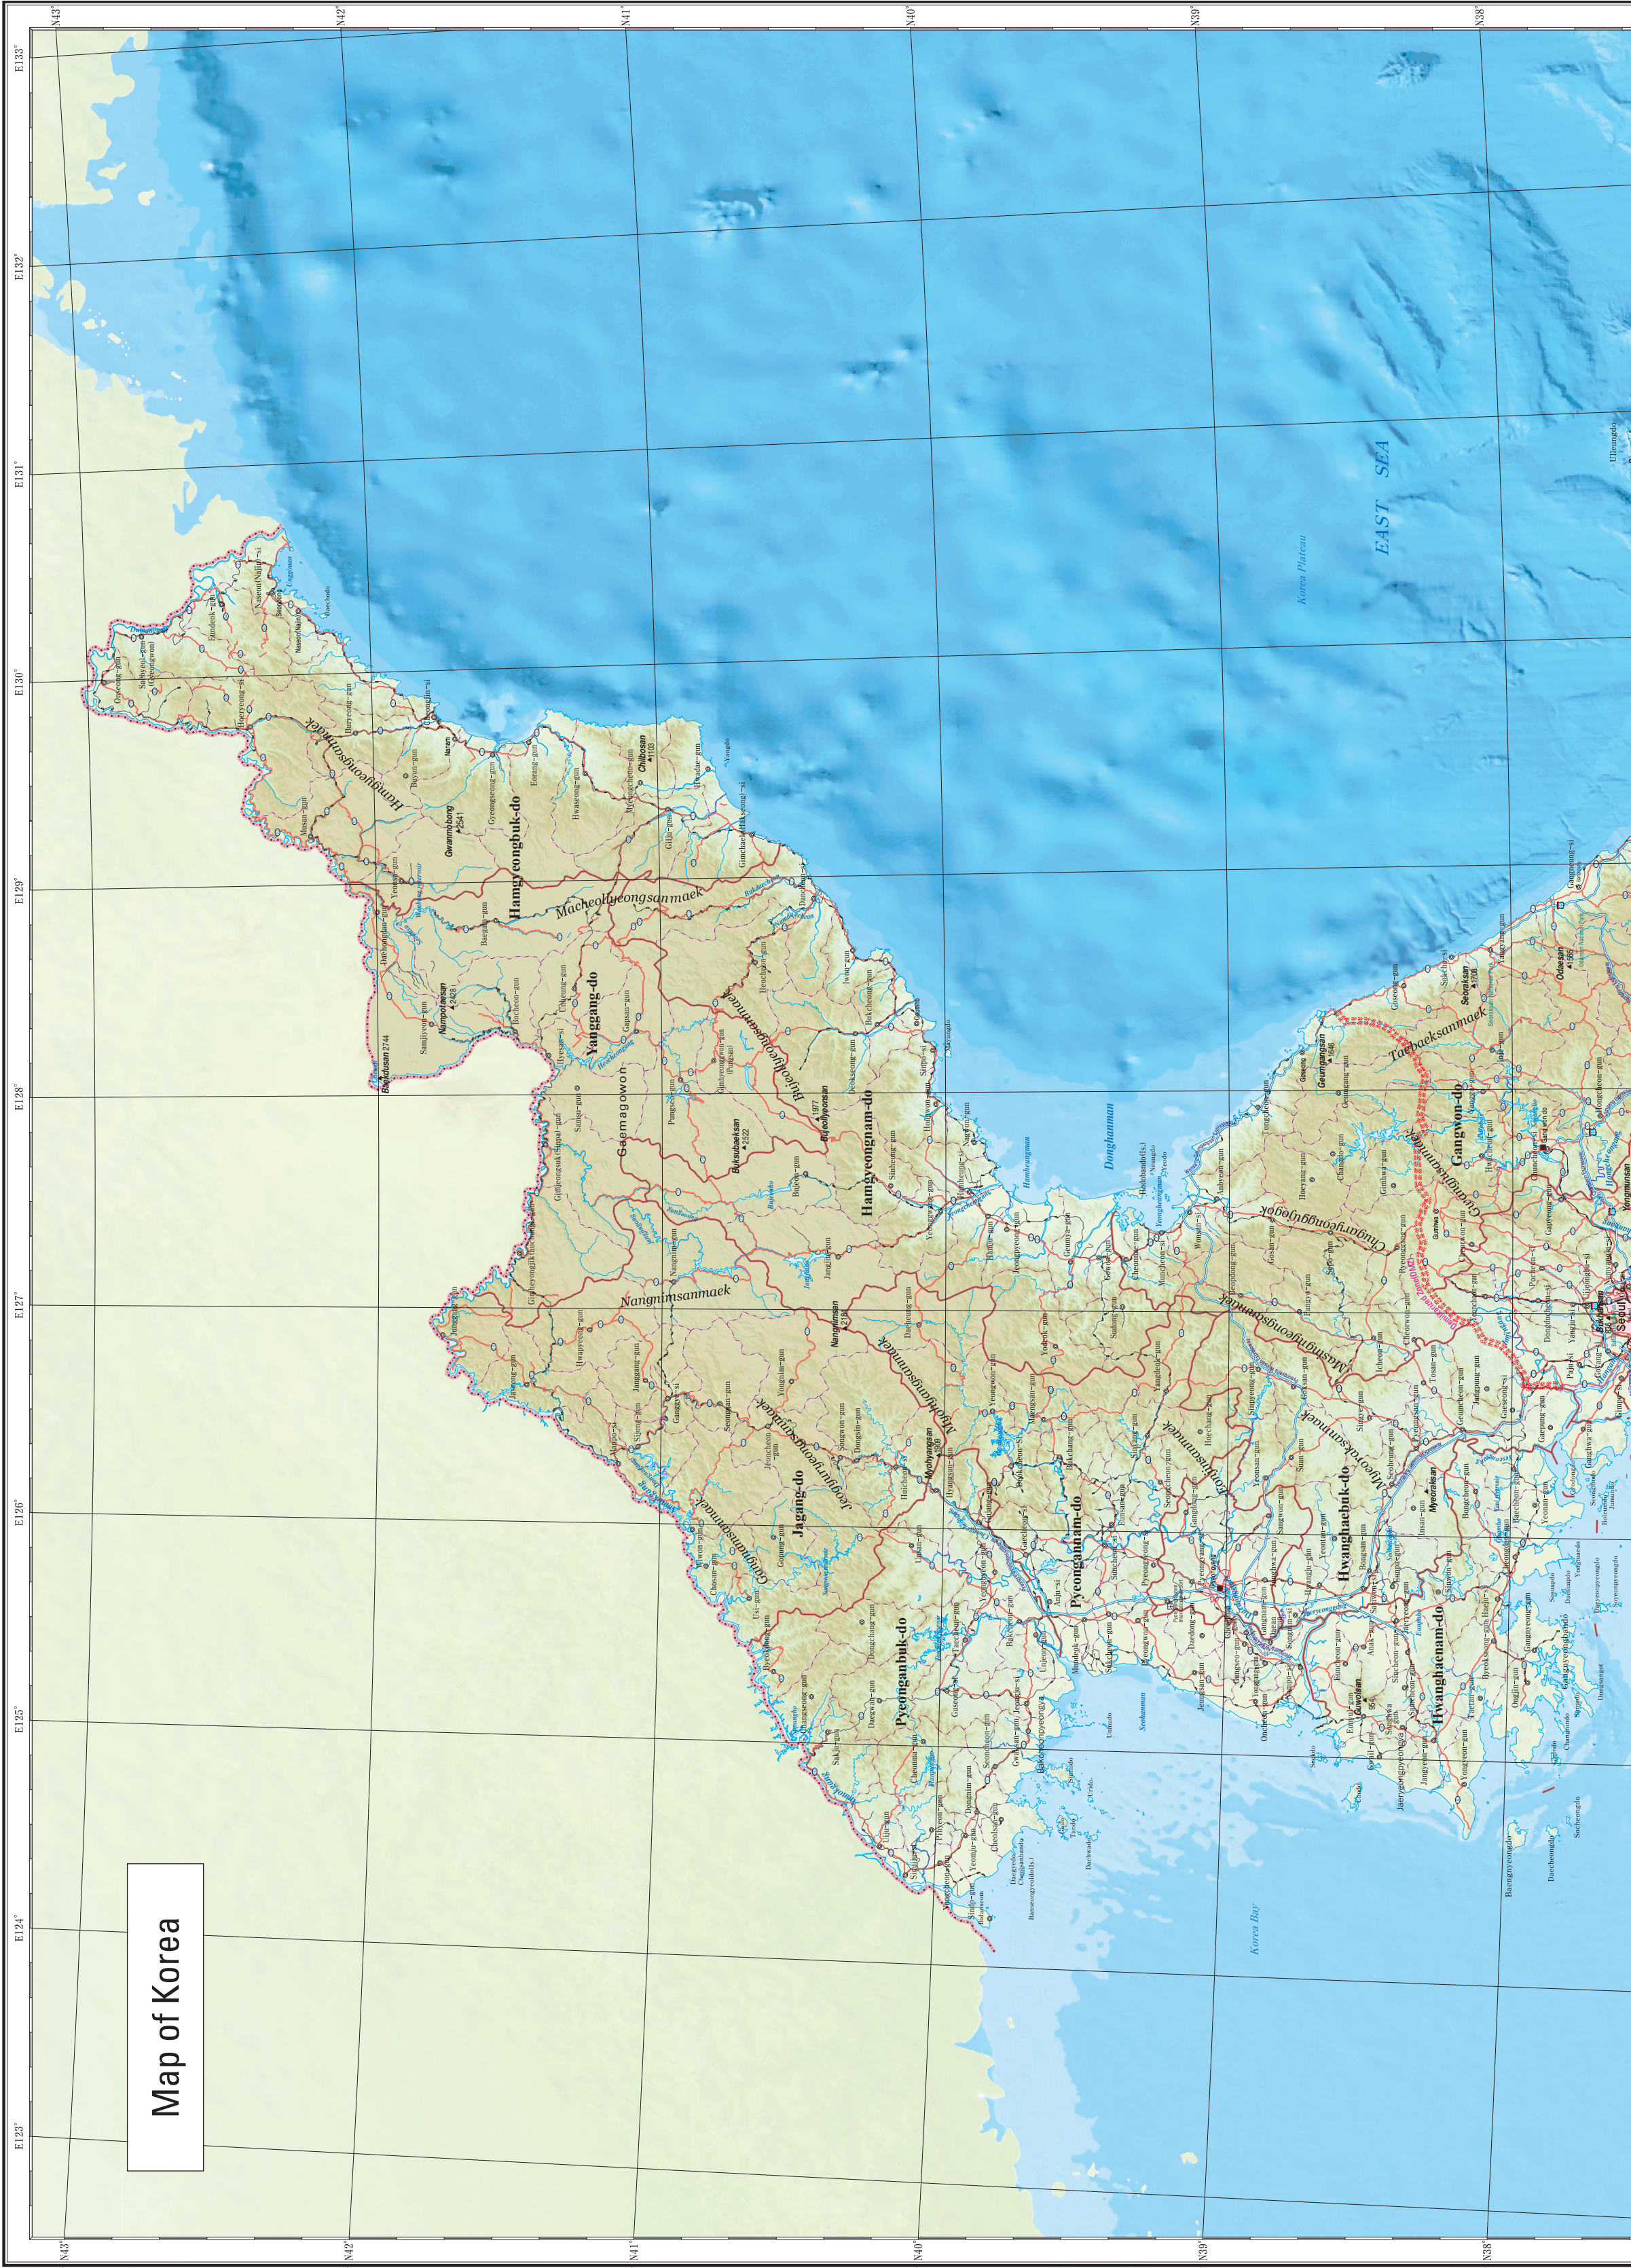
Map of Korea

N43°
N42°
N41°
N40°
N39°
N38°

E133°
E132°
E131°
E130°
E129°
E128°
E127°
E126°
E125°
E124°
E123°

EAST SEA
Korea Plateau
Korea Bay

Hamgyeongbuk-do
Hamgyeongnam-do
Yanggang-do
Jagang-do
Pyeonganbuk-do
Pyeongannam-do
Hwanghaebuk-do
Hwanghaenam-do
Gangwon-do

Hamgyeongsanmaek
Macheollyeongsanmaek
Bujeollyeongsanmaek
Nangnimsanmaek
Gaemagowon
Myohyangsanmaek
Jeogyuryeongsanmaek
Gangnamsanmaek
Eonjinsanmaek
Myeoraksanmaek
Masingnyeongsanmaek
Taebaeksanmaek
Chugaryeonggujo
Gwangjusanmaek

Baekdusan 2744
Gwanmobong 2541
Nampotaesan 2433
Buksubaeksan 2522
Baekdusan
Nangnimsan
Chilbosan
Geumgangsan
Seoraksan

Donghanman
Hamheungman
Seohanman
Seoul
Ulleungdo